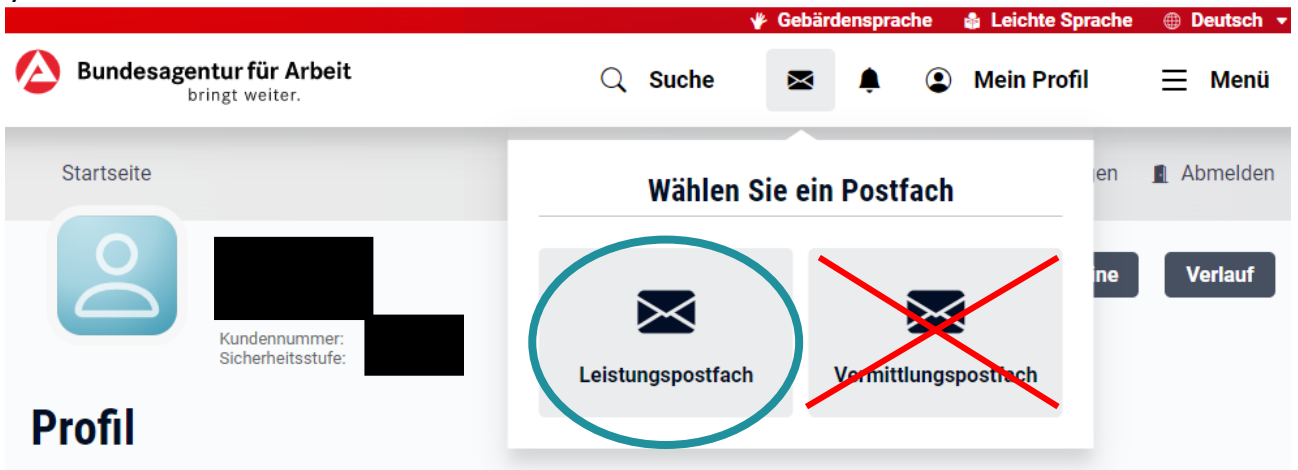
Gebärdensprache Leichte Sprache Deutsch

Bundesagentur für Arbeit
bringt weiter.

Suche Mein Profil Menü

Startseite

Wählen Sie ein Postfach

Leistungspostfach

Vermittlungspostfach

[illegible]en Abmelden

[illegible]ne Verlauf

Kundennummer:
Sicherheitsstufe:

Profil